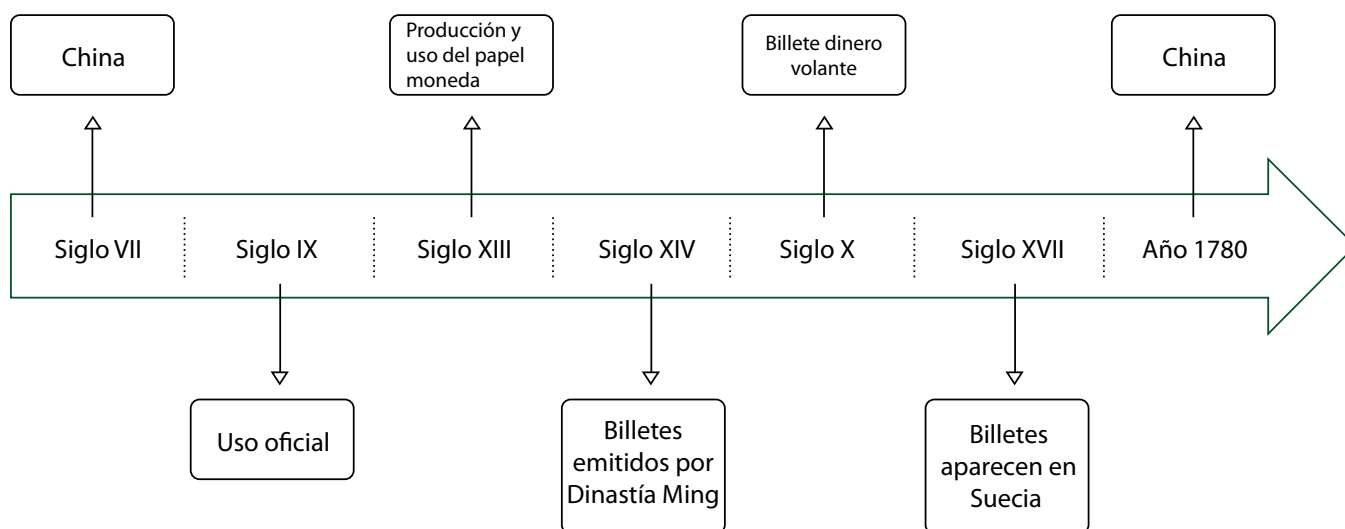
China

Producción y uso del papel moneda

Billete dinero volante

China

Siglo VII

Siglo IX

Siglo XIII

Siglo XIV

Siglo X

Siglo XVII

Año 1780

Uso oficial

Billetes emitidos por Dinastía Ming

Billetes aparecen en Suecia